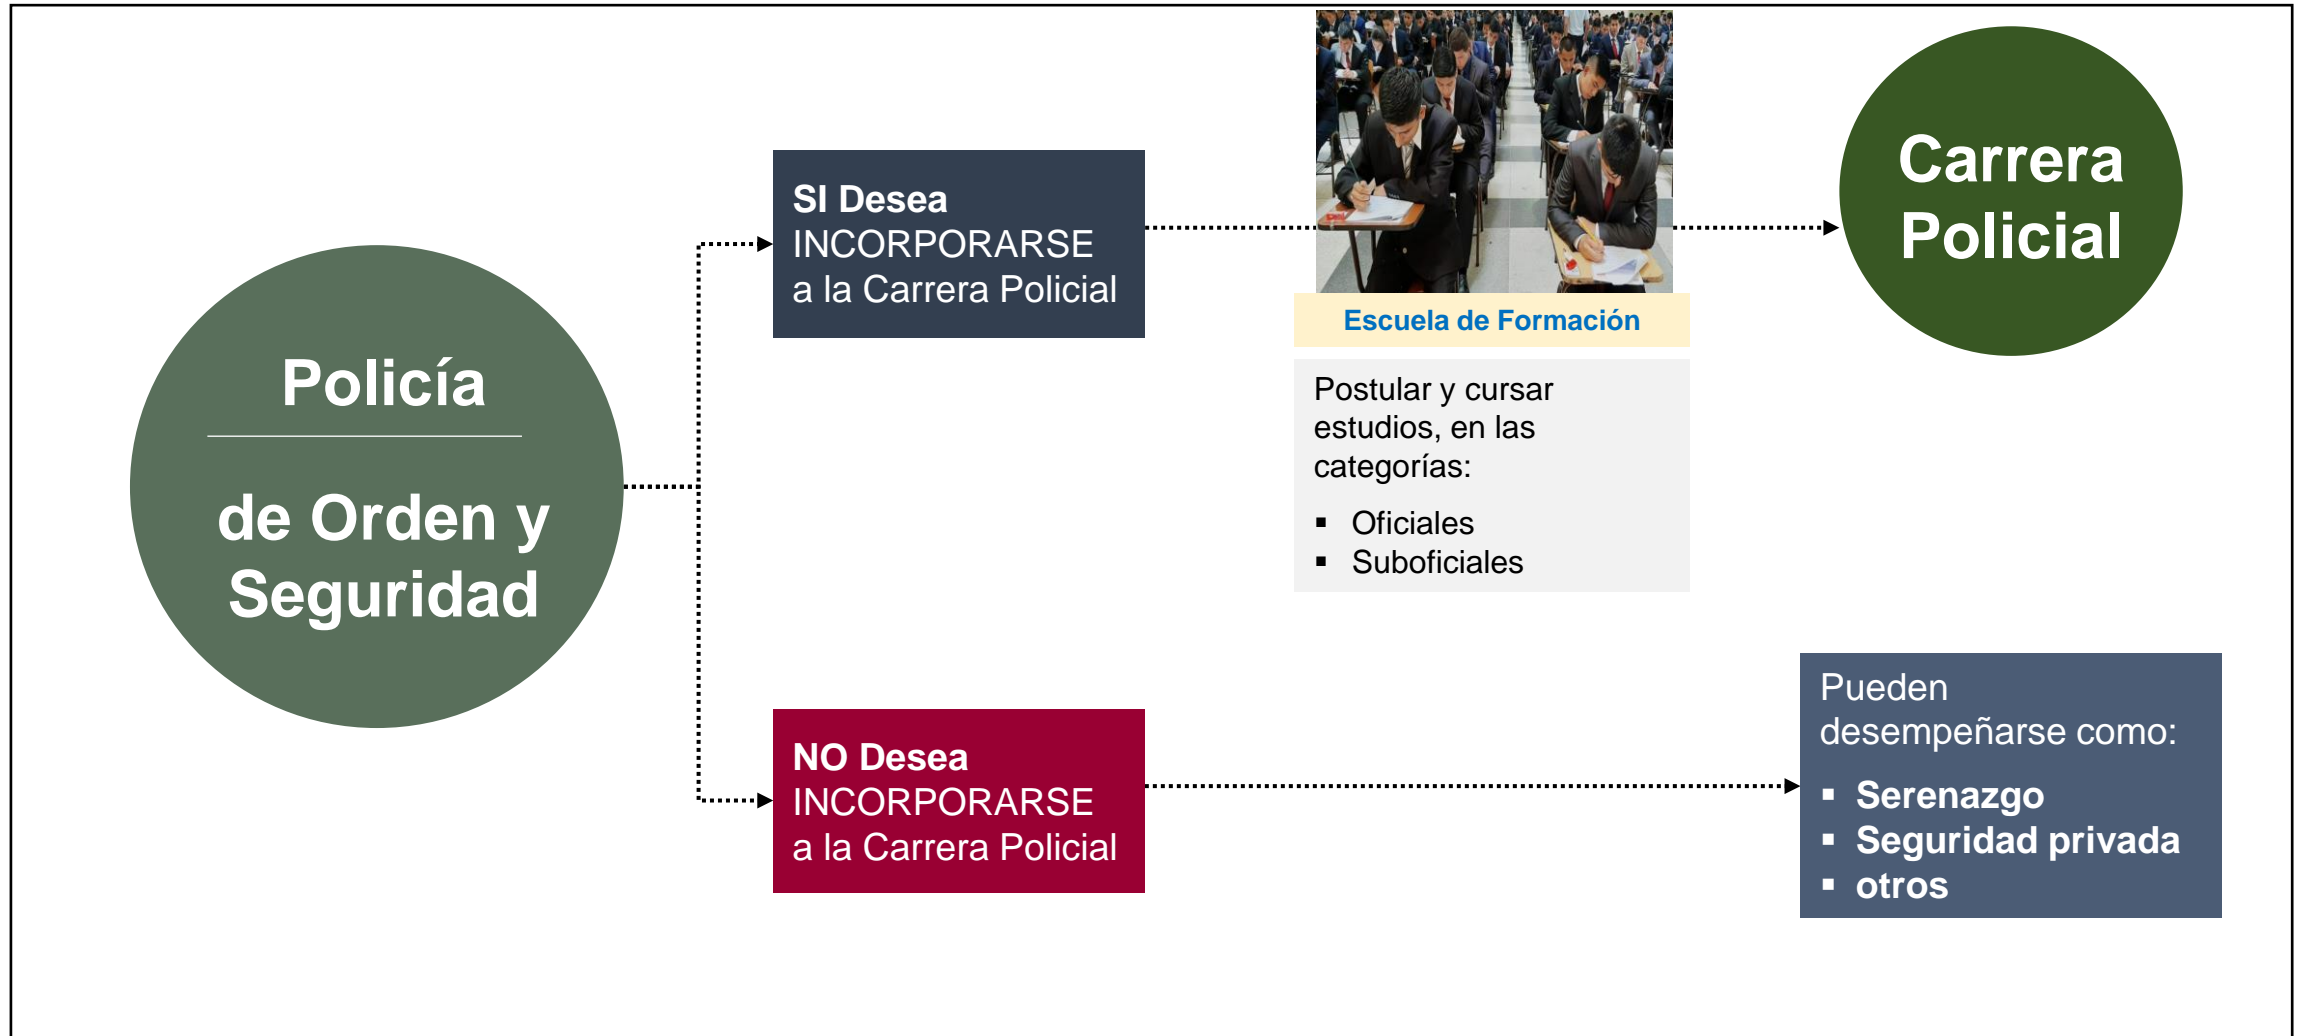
Policía

de Orden y Seguridad

SI Desea
INCORPORARSE
a la Carrera Policial

Escuela de Formación

Postular y cursar estudios, en las categorías:

- Oficiales
- Suboficiales

Carrera Policial

NO Desea
INCORPORARSE
a la Carrera Policial

Pueden desempeñarse como:

- Serenazgo
- Seguridad privada
- otros